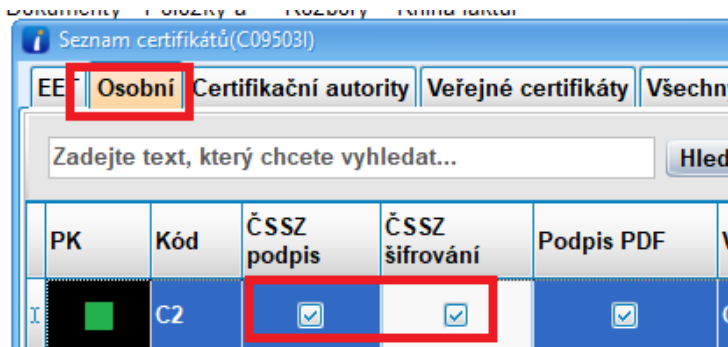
Dokumenty Položky a Rozbory Kniha faktur
Seznam certifikátů(C09503I)
EET Osobní Certifikační autority Veřejné certifikáty Všechny
Zadejte text, který chcete vyhledat... Hled

| PK | Kód | ČSSZ podpis | ČSSZ šifrování | Podpis PDF |
|---|---|---|---|---|
| | C2 | ☑ | ☑ | ☑ |